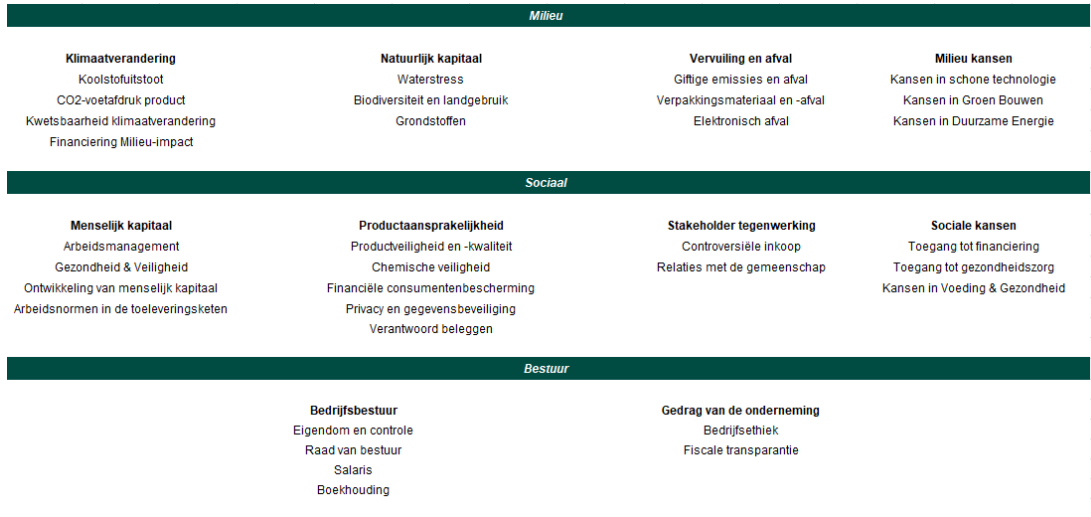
Milieu

Klimaatverandering
Koolstofuitstoot
CO2-voetafdruk product
Kwetsbaarheid klimaatverandering
Financiering Milieu-impact

Natuurlijk kapitaal
Waterstress
Biodiversiteit en landgebruik
Grondstoffen

Vervuiling en afval
Giftige emissies en afval
Verpakkingsmateriaal en -afval
Elektronisch afval

Milieu kansen
Kansen in schone technologie
Kansen in Groen Bouwen
Kansen in Duurzame Energie

Sociaal

Menselijk kapitaal
Arbeidsmanagement
Gezondheid & Veiligheid
Ontwikkeling van menselijk kapitaal
Arbeidsnormen in de toeleveringsketen

Productaansprakelijkheid
Productveiligheid en -kwaliteit
Chemische veiligheid
Financiële consumentenbescherming
Privacy en gegevensbeveiliging
Verantwoord beleggen

Stakeholder tegenwerking
Controversiële inkoop
Relaties met de gemeenschap

Sociale kansen
Toegang tot financiering
Toegang tot gezondheidszorg
Kansen in Voeding & Gezondheid

Bestuur

Bedrijfsbestuur
Eigendom en controle
Raad van bestuur
Salaris
Boekhouding

Gedrag van de onderneming
Bedrijfsethiek
Fiscale transparantie